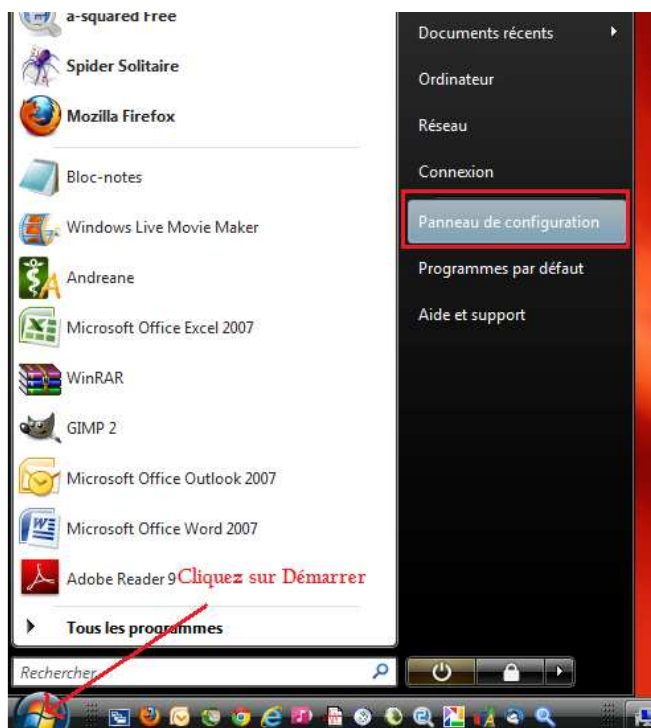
a-squared Free
Spider Solitaire
Mozilla Firefox
Bloc-notes
Windows Live Movie Maker
Andreane
Microsoft Office Excel 2007
WinRAR
GIMP 2
Microsoft Office Outlook 2007
Microsoft Office Word 2007
Adobe Reader 9
Cliquez sur Démarrer
Tous les programmes
Rechercher

Documents récents
Ordinateur
Réseau
Connexion
Panneau de configuration
Programmes par défaut
Aide et support